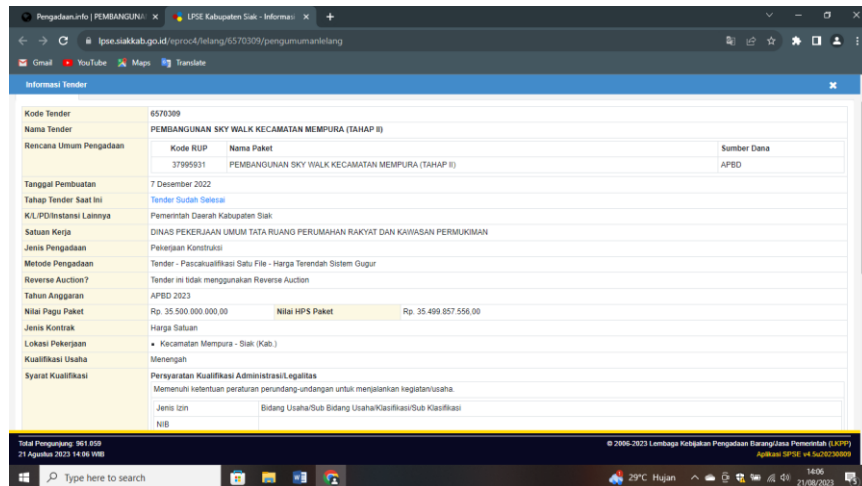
Pengadaan.info | PEMBANGUNA ×
LPSE Kabupaten Siak - Informasi ×
+
lpse.siakkab.go.id/eproc4/lelang/6570309/pengumumanlelang
Gmail YouTube Maps Translate

Informasi Tender

| Kode Tender | 6570309 | | |
|---|---|---|---|
| Nama Tender | PEMBANGUNAN SKY WALK KECAMATAN MEMPURA (TAHAP II) | | |
| Rencana Umum Pengadaan | Kode RUP: 37995931 | Nama Paket: PEMBANGUNAN SKY WALK KECAMATAN MEMPURA (TAHAP II) | Sumber Dana: APBD |
| Tanggal Pembuatan | 7 Desember 2022 | | |
| Tahap Tender Saat Ini | Tender Sudah Selesai | | |
| K/L/PD/Instansi Lainnya | Pemerintah Daerah Kabupaten Siak | | |
| Satuan Kerja | DINAS PEKERJAAN UMUM TATA RUANG PERUMAHAN RAKYAT DAN KAWASAN PERMUKIMAN | | |
| Jenis Pengadaan | Pekerjaan Konstruksi | | |
| Metode Pengadaan | Tender - Pascakualifikasi Satu File - Harga Terendah Sistem Gugur | | |
| Reverse Auction? | Tender ini tidak menggunakan Reverse Auction | | |
| Tahun Anggaran | APBD 2023 | | |
| Nilai Pagu Paket | Rp. 35.500.000.000,00 | Nilai HPS Paket | Rp. 35.499.857.556,00 |
| Jenis Kontrak | Harga Satuan | | |
| Lokasi Pekerjaan | • Kecamatan Mempura - Siak (Kab.) | | |
| Kualifikasi Usaha | Menengah | | |
| Syarat Kualifikasi | Persyaratan Kualifikasi Administrasi/Legalitas | | |

Memenuhi ketentuan peraturan perundang-undangan untuk menjalankan kegiatan/usaha.

| Jenis Izin | Bidang Usaha/Sub Bidang Usaha/Klasifikasi/Sub Klasifikasi |
|---|---|
| NIB | |

Total Pengunjung: 961.059
21 Agustus 2023 14:06 WIB
© 2006-2023 Lembaga Kebijakan Pengadaan Barang/Jasa Pemerintah (LKPP)
Aplikasi SPSE v4.5u20230809

Type here to search
29°C Hujan
14:06
21/08/2023